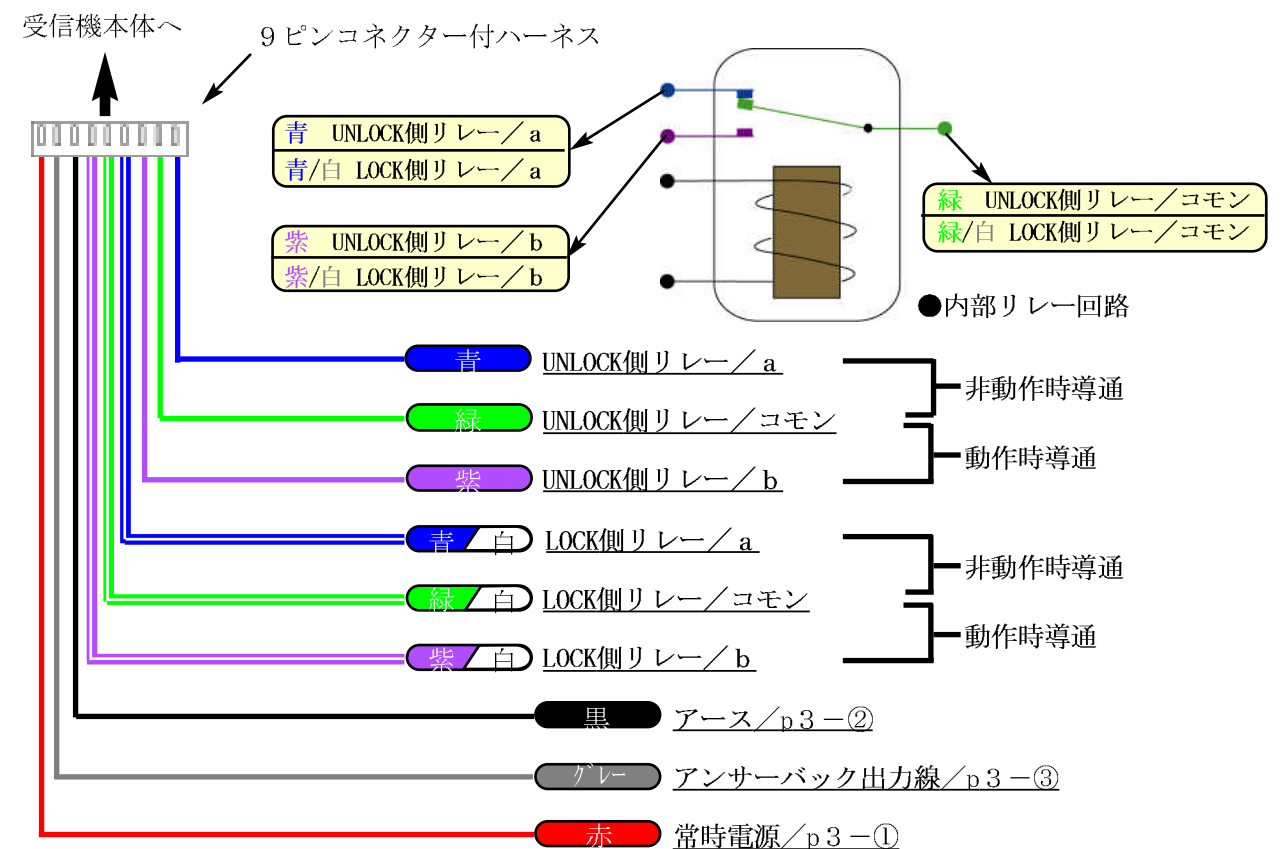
受信機本体へ

９ピンコネクター付ハーネス

青 UNLOCK側リレー／a
青/白 LOCK側リレー／a

紫 UNLOCK側リレー／b
紫/白 LOCK側リレー／b

緑 UNLOCK側リレー／コモン
緑/白 LOCK側リレー／コモン

●内部リレー回路

青 UNLOCK側リレー／a
緑 UNLOCK側リレー／コモン
紫 UNLOCK側リレー／b

非動作時導通
動作時導通

青 白 LOCK側リレー／a
緑 白 LOCK側リレー／コモン
紫 白 LOCK側リレー／b

非動作時導通
動作時導通

黒 アース／p３－②
ｸﾞﾚｰ アンサーバック出力線／p３－③
赤 常時電源／p３－①